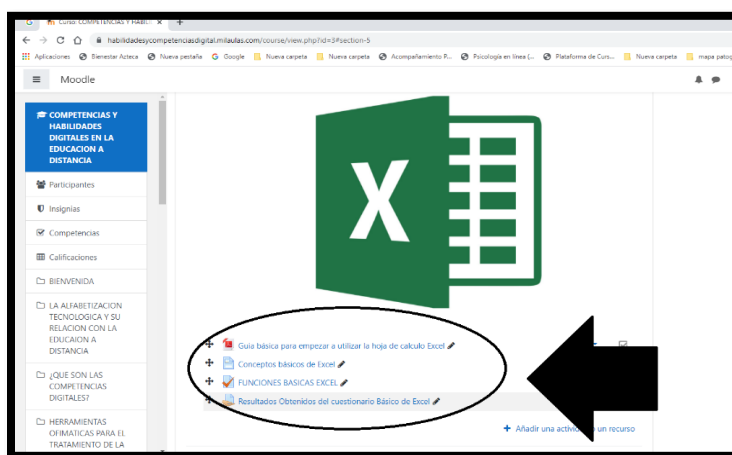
Curso: COMPETENCIAS Y HABILI... ×
+
habilidadesycompetenciasdigital.milaulas.com/course/view.php?id=3#section-5
Aplicaciones Bienestar Azteca Nueva pestaña Google Nueva carpeta Nueva carpeta Acompañamiento P... Psicología en línea (... Plataforma de Curs... Nueva carpeta mapa patog

Moodle

COMPETENCIAS Y HABILIDADES DIGITALES EN LA EDUCACION A DISTANCIA
Participantes
Insignias
Competencias
Calificaciones
BIENVENIDA
LA ALFABETIZACION TECNOLOGICA Y SU RELACION CON LA EDUCAION A DISTANCIA
¿QUE SON LAS COMPETENCIAS DIGITALES?
HERRAMIENTAS OFIMATICAS PARA EL TRATAMIENTO DE LA

X

Guia básica para empezar a utilizar la hoja de calculo Excel
Conceptos básicos de Excel
FUNCIONES BASICAS EXCEL
Resultados Obtenidos del cuestionario Básico de Excel

+ Añadir una activid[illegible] un recurso